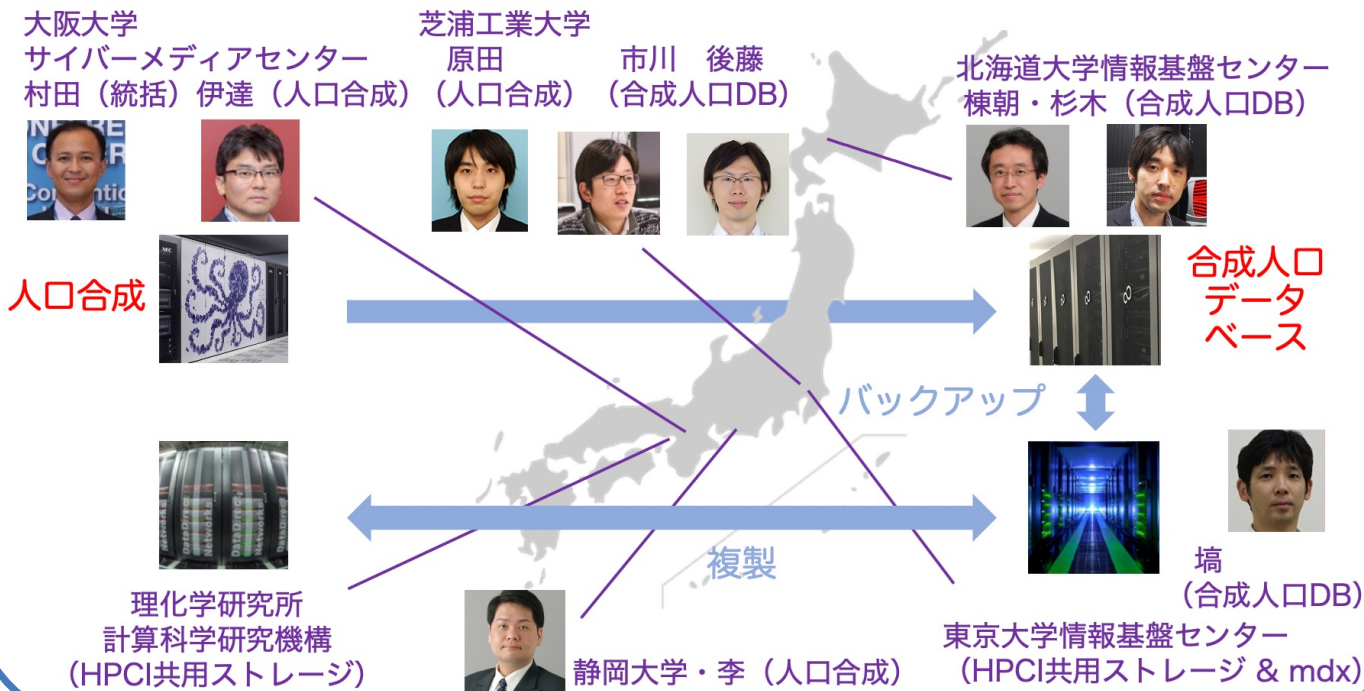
大阪大学
サイバーメディアセンター
村田（統括）伊達（人口合成）

芝浦工業大学
原田
（人口合成）

市川　後藤
（合成人口DB）

北海道大学情報基盤センター
棟朝・杉木（合成人口DB）

人口合成

合成人口
データ
ベース

バックアップ

複製

塙
（合成人口DB）

理化学研究所
計算科学研究機構
（HPCI共用ストレージ）

静岡大学・李（人口合成）

東京大学情報基盤センター
（HPCI共用ストレージ & mdx）